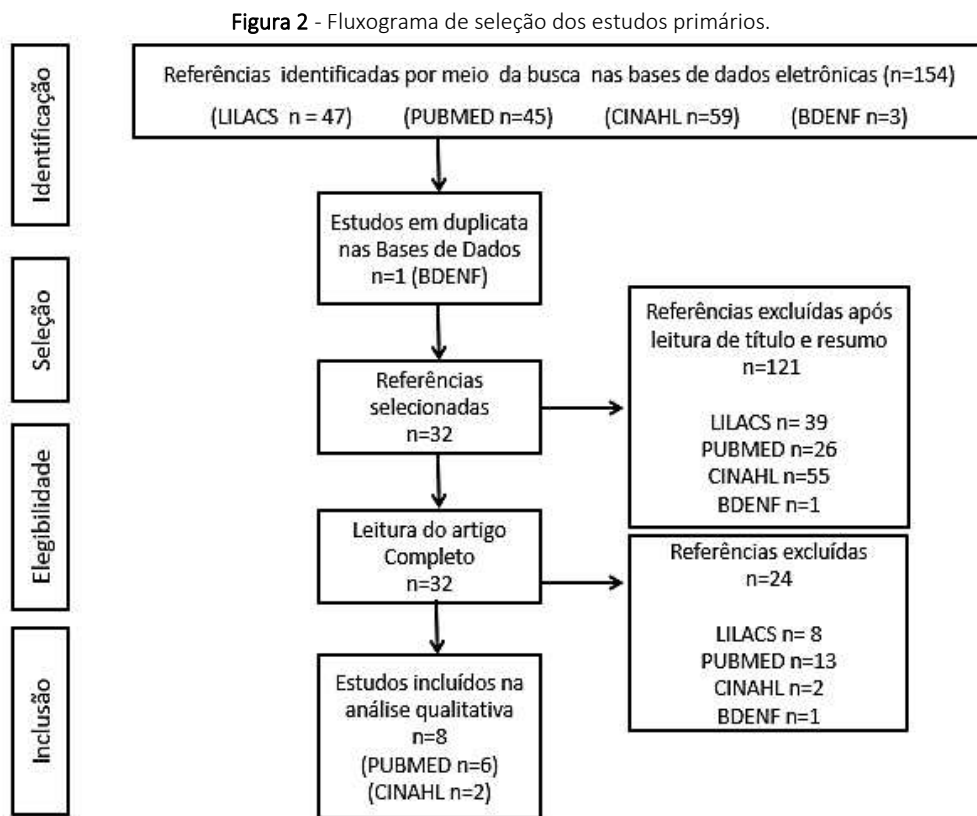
Figura 2 - Fluxograma de seleção dos estudos primários.

Identificação

Referências identificadas por meio da busca nas bases de dados eletrônicas (n=154)
(LILACS n = 47) (PUBMED n=45) (CINAHL n=59) (BDENF n=3)

Seleção

Estudos em duplicata nas Bases de Dados n=1 (BDENF)

Referências selecionadas n=32

Referências excluídas após leitura de título e resumo n=121

LILACS n= 39
PUBMED n=26
CINAHL n=55
BDENF n=1

Elegibilidade

Leitura do artigo Completo n=32

Referências excluídas n=24

LILACS n= 8
PUBMED n=13
CINAHL n=2
BDENF n=1

Inclusão

Estudos incluídos na análise qualitativa n=8
(PUBMED n=6)
(CINAHL n=2)